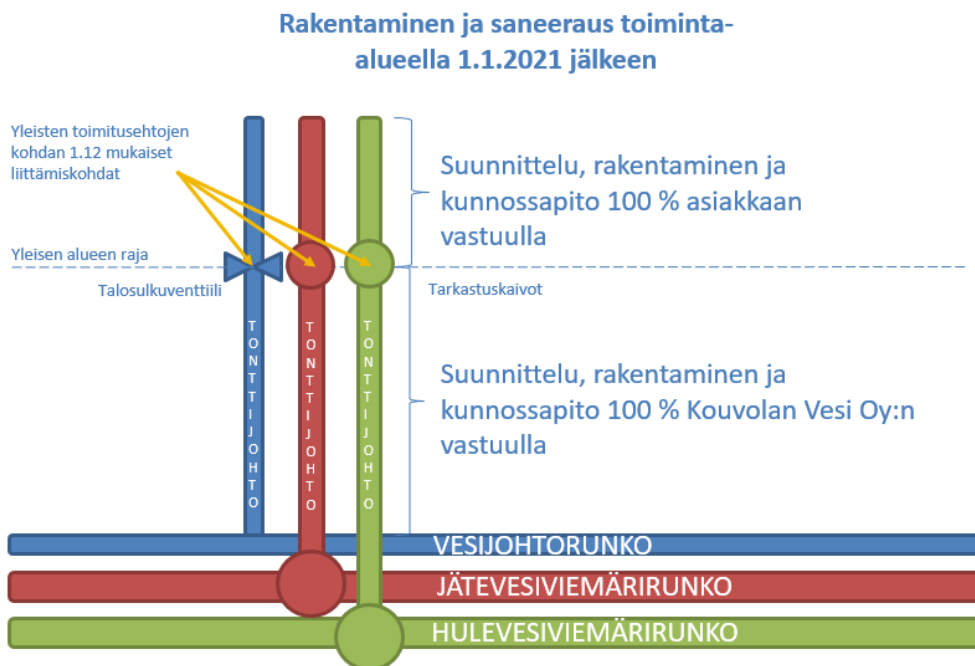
Rakentaminen ja saneeraus toiminta-alueella 1.1.2021 jälkeen

Yleisten toimitusehtojen kohdan 1.12 mukaiset liittämiskohdat

Suunnittelu, rakentaminen ja kunnossapito 100 % asiakkaan vastuulla

Yleisen alueen raja

Talosulkuventtiili

Tarkastuskaivot

TONTTIJOHTO

TONTTIJOHTO

TONTTIJOHTO

Suunnittelu, rakentaminen ja kunnossapito 100 % Kouvolan Vesi Oy:n vastuulla

VESIJOHTORUNKO

JÄTEVESIVIEMÄRIRUNKO

HULEVESIVIEMÄRIRUNKO